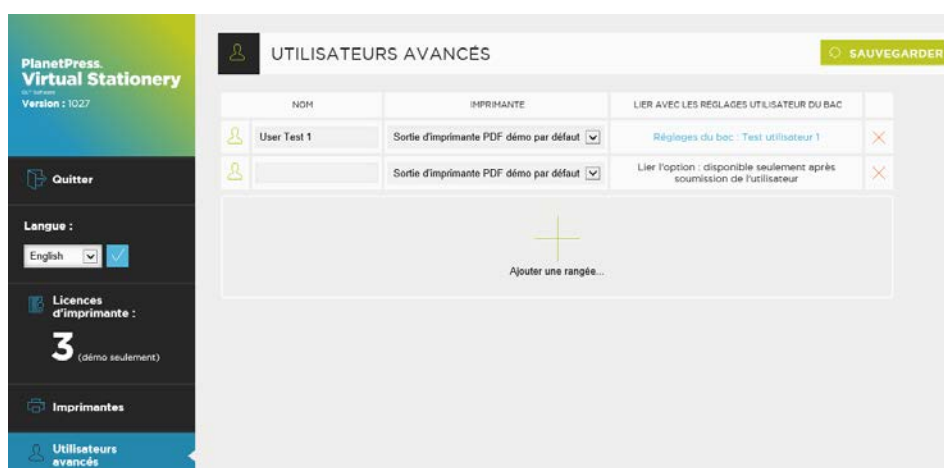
PlanetPress.
Virtual Stationery
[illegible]
Version : 1027

Quitter

Langue :
English

Licences d'imprimante :
3 (démo seulement)

Imprimantes

Utilisateurs avancés

UTILISATEURS AVANCÉS

SAUVEGARDER

| | NOM | IMPRIMANTE | LIER AVEC LES RÉGLAGES UTILISATEUR DU BAC | |
|---|---|---|---|---|
| | User Test 1 | Sortie d'imprimante PDF démo par défaut | Réglages du bac : Test utilisateur 1 | × |
| | | Sortie d'imprimante PDF démo par défaut | Lier l'option : disponible seulement après soumission de l'utilisateur | × |

Ajouter une rangée...